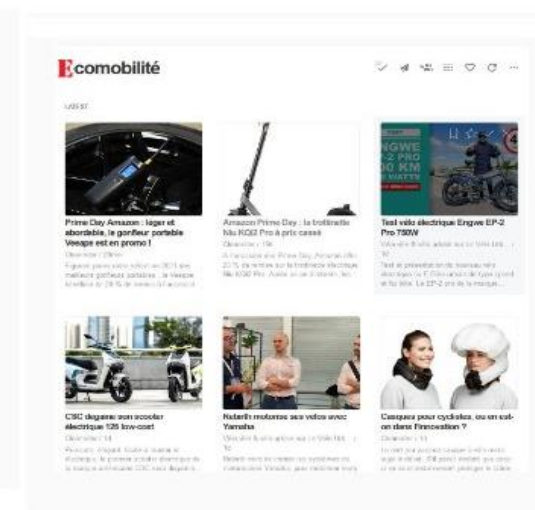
Ecomobilité

LATEST

Prime Day Amazon : léger et abordable, le gonfleur portable Veeape est en promo !

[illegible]

Amazon Prime Day : la trottinette Niu KQi2 Pro à prix cassé

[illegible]

Test vélo électrique Engwe EP-2 Pro 750W

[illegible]

ENGWE EP-2 PRO 100 KM 750 WATTS

CSC dégaine son scooter électrique 125 low-cost

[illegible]

Naterlh motorise ses vélos avec Yamaha

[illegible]

Casques pour cyclistes, où en est-on dans l'innovation ?

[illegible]